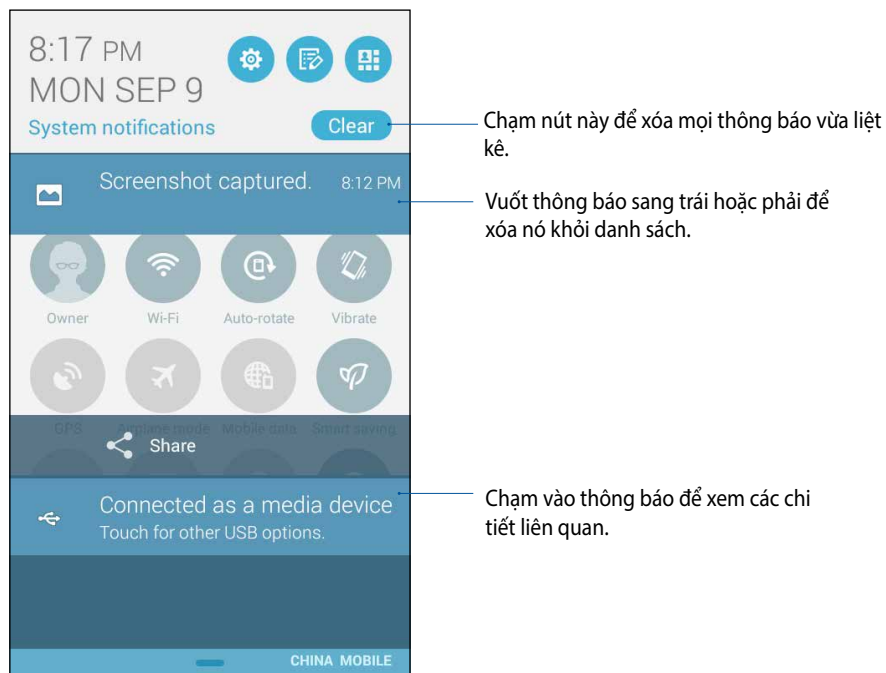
8:17 PM
MON SEP 9

System notifications

Clear

Chạm nút này để xóa mọi thông báo vừa liệt kê.

Screenshot captured. 8:12 PM

Vuốt thông báo sang trái hoặc phải để xóa nó khỏi danh sách.

Owner Wi-Fi Auto-rotate Vibrate

GPS Airplane mode Mobile data Smart saving

Share

Connected as a media device
Touch for other USB options.

Chạm vào thông báo để xem các chi tiết liên quan.

CHINA MOBILE